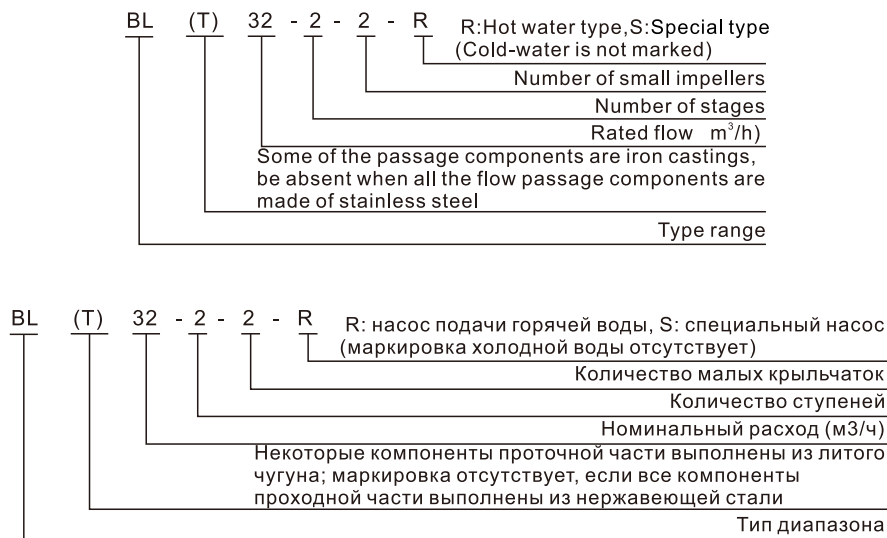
BL (T) 32 - 2 - 2 - R

R:Hot water type,S:Special type (Cold-water is not marked)

Number of small impellers

Number of stages

Rated flow $m^3/h$)

Some of the passage components are iron castings, be absent when all the flow passage components are made of stainless steel

Type range

BL (T) 32 - 2 - 2 - R

R: насос подачи горячей воды, S: специальный насос (маркировка холодной воды отсутствует)

Количество малых крыльчаток

Количество ступеней

Номинальный расход (м3/ч)

Некоторые компоненты проточной части выполнены из литого чугуна; маркировка отсутствует, если все компоненты проходной части выполнены из нержавеющей стали

Тип диапазона